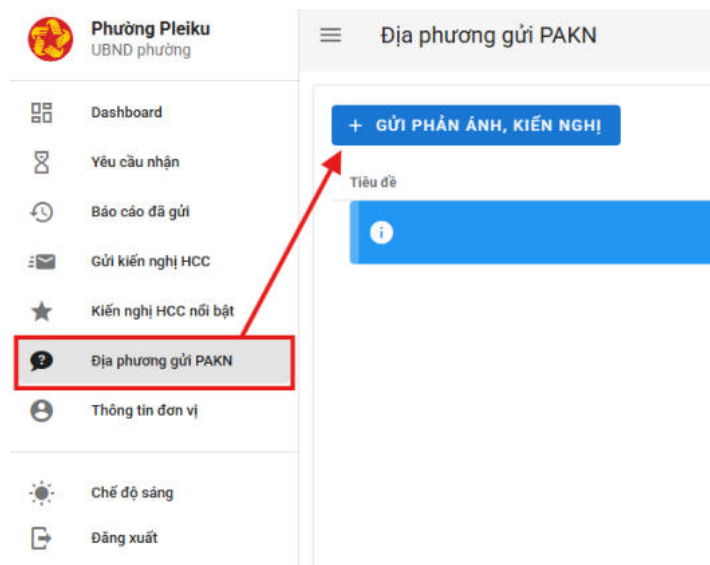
Phường Pleiku
UBND phường

Dashboard
Yêu cầu nhận
Báo cáo đã gửi
Gửi kiến nghị HCC
Kiến nghị HCC nổi bật
Địa phương gửi PAKN
Thông tin đơn vị

Chế độ sáng
Đăng xuất

Địa phương gửi PAKN

+ GỬI PHẢN ÁNH, KIẾN NGHỊ

Tiêu đề